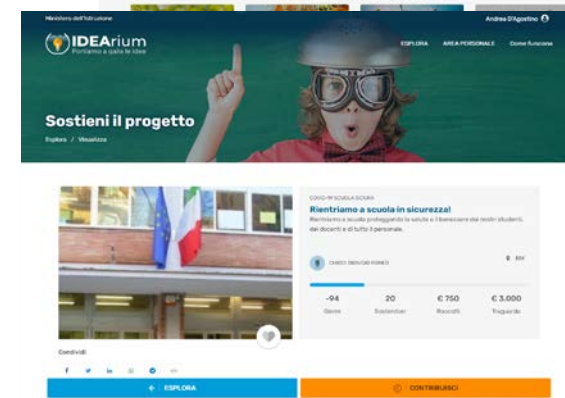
Ministero dell'Istruzione

Andrea D'Agostino

IDEArium
Portiamo a galla le idee

ESPLORA AREA PERSONALE Come funziona

Sostieni il progetto

Esplora / Visualizza

COVID-19 SCUOLA SICURA

Rientriamo a scuola in sicurezza!

Rientriamo a scuola proteggendo la salute e il benessere dei nostri studenti, dei docenti e di tutto il personale.

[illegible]

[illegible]

-94
Giorni

20
Sostenitori

€ 750
Raccolti

€ 3.000
Traguardo

Condividi

ESPLORA

CONTRIBUISCI